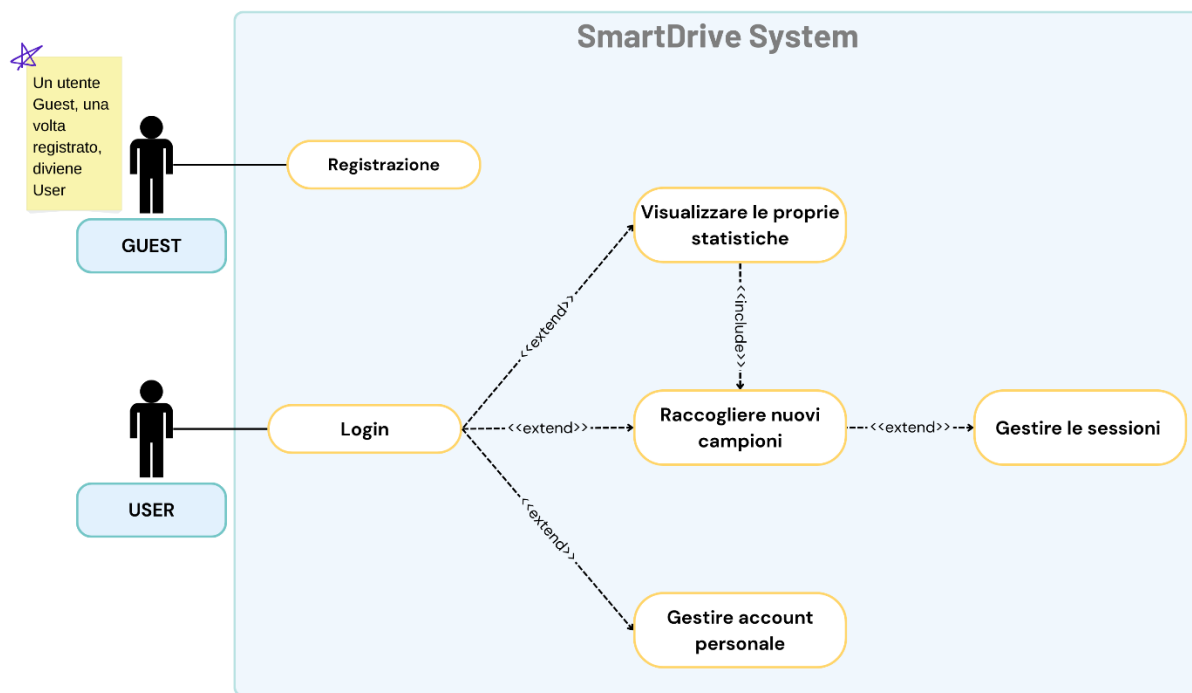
SmartDrive System

Un utente Guest, una volta registrato, diviene User

GUEST

Registrazione

Visualizzare le proprie statistiche

<<include>>

<<extend>>

USER

Login

<<extend>>

Raccogliere nuovi campioni

<<extend>>

Gestire le sessioni

<<extend>>

Gestire account personale